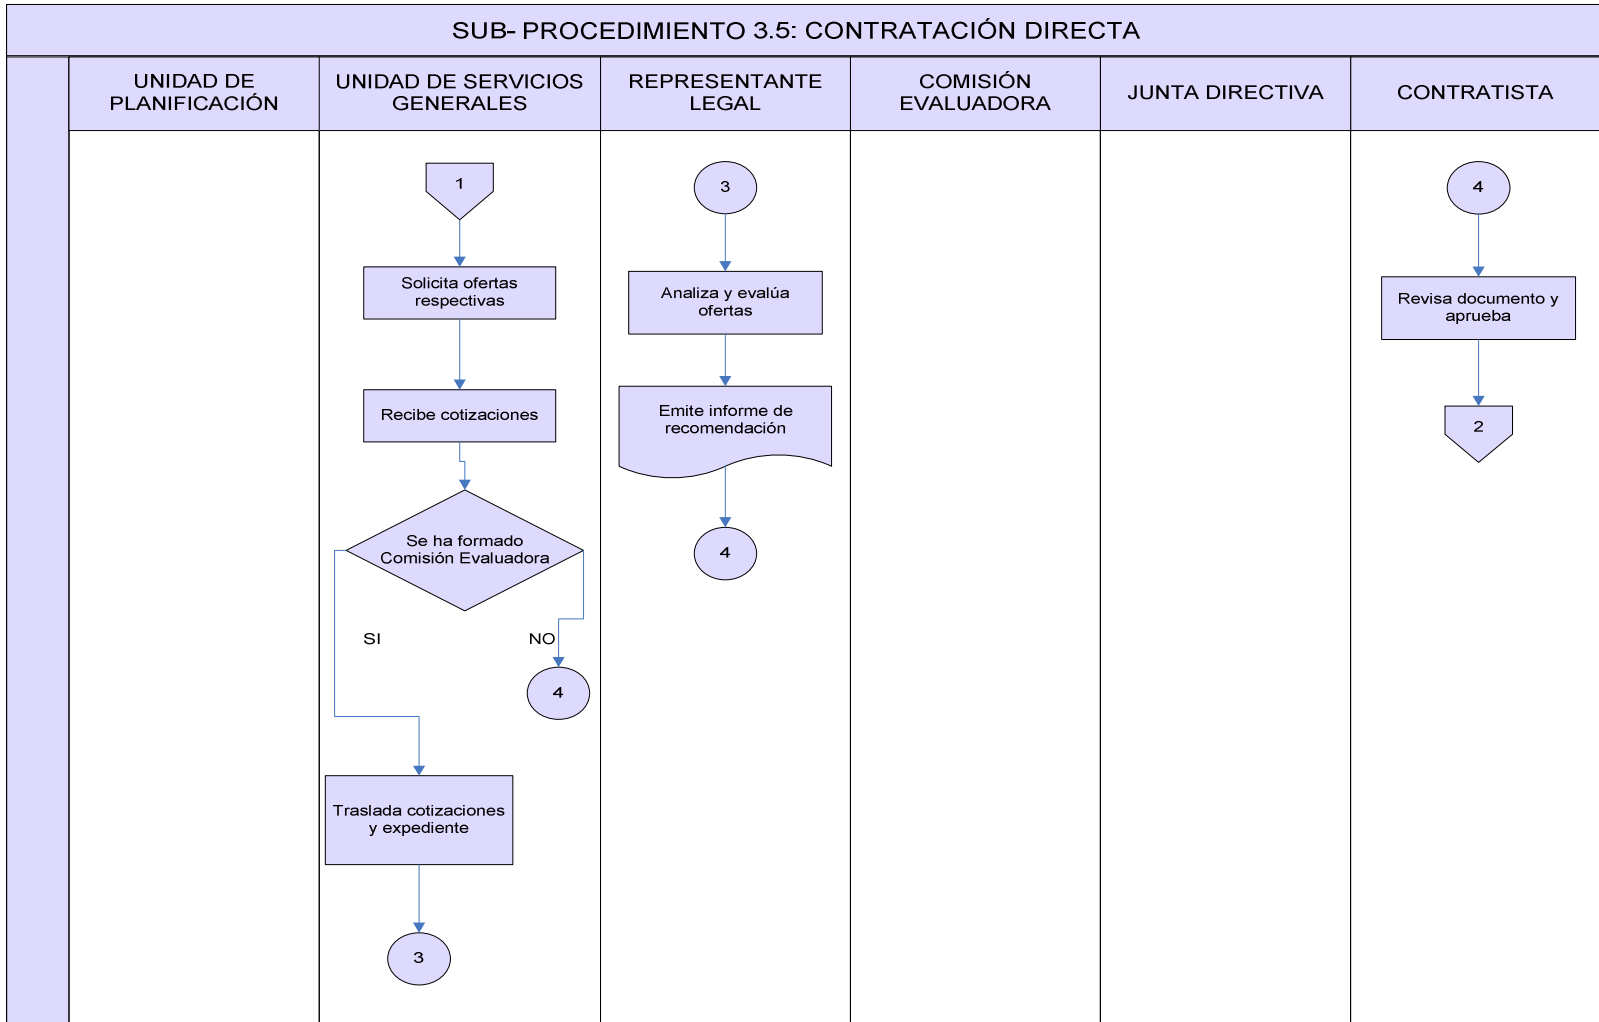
SUB- PROCEDIMIENTO 3.5: CONTRATACIÓN DIRECTA

| UNIDAD DE PLANIFICACIÓN | UNIDAD DE SERVICIOS GENERALES | REPRESENTANTE LEGAL | COMISIÓN EVALUADORA | JUNTA DIRECTIVA | CONTRATISTA |
|---|---|---|---|---|---|

1

Solicita ofertas respectivas

Recibe cotizaciones

Se ha formado Comisión Evaluadora

SI

NO

4

Traslada cotizaciones y expediente

3

3

Analiza y evalúa ofertas

Emite informe de recomendación

4

4

Revisa documento y aprueba

2